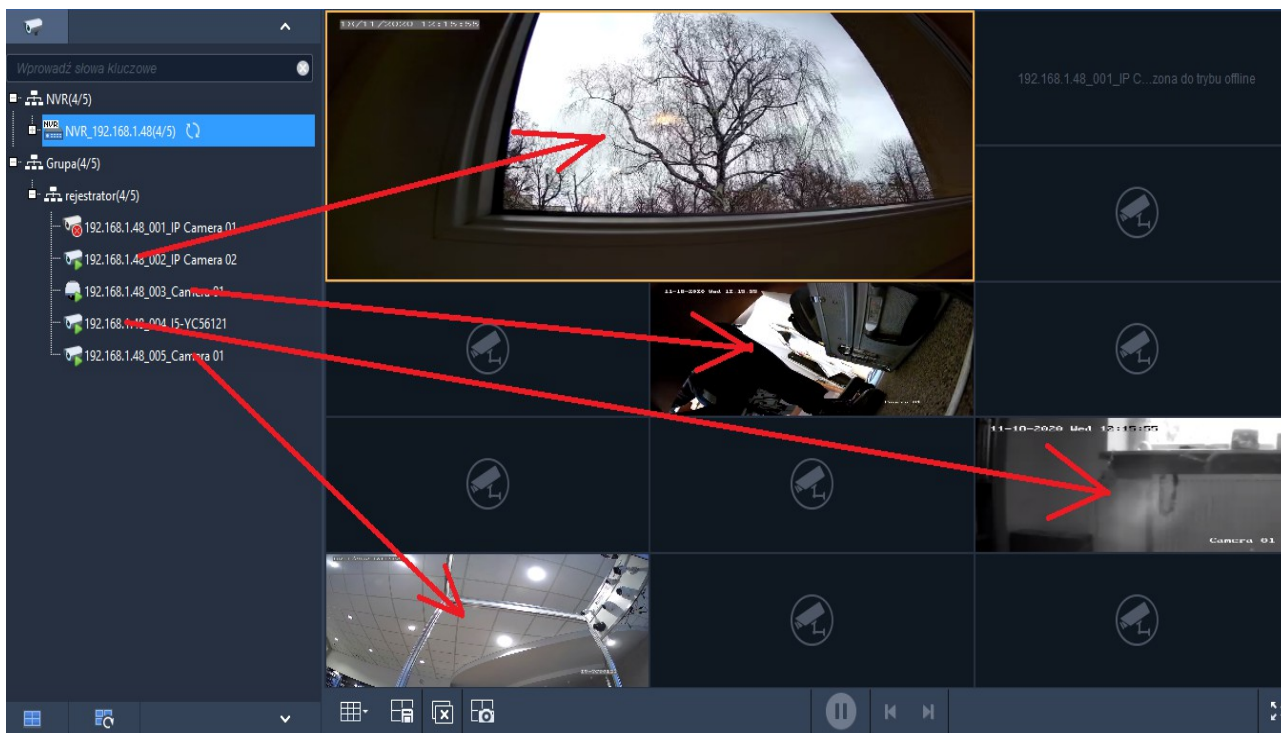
Wprowadź słowa kluczowe

NVR(4/5)

NVR_192.168.1.48(4/5)

Grupa(4/5)

rejestrator(4/5)

192.168.1.48_001_IP Camera 01

192.168.1.48_002_IP Camera 02

192.168.1.48_003_Camera 01

192.168.1.48_004_I5-YC56121

192.168.1.48_005_Camera 01

12/11/2020 12:15:55

192.168.1.48_001_IP C...zona do trybu offline

11-10-2020 Wed 12:15:55

11-10-2020 Wed 12:15:55

Camera 01